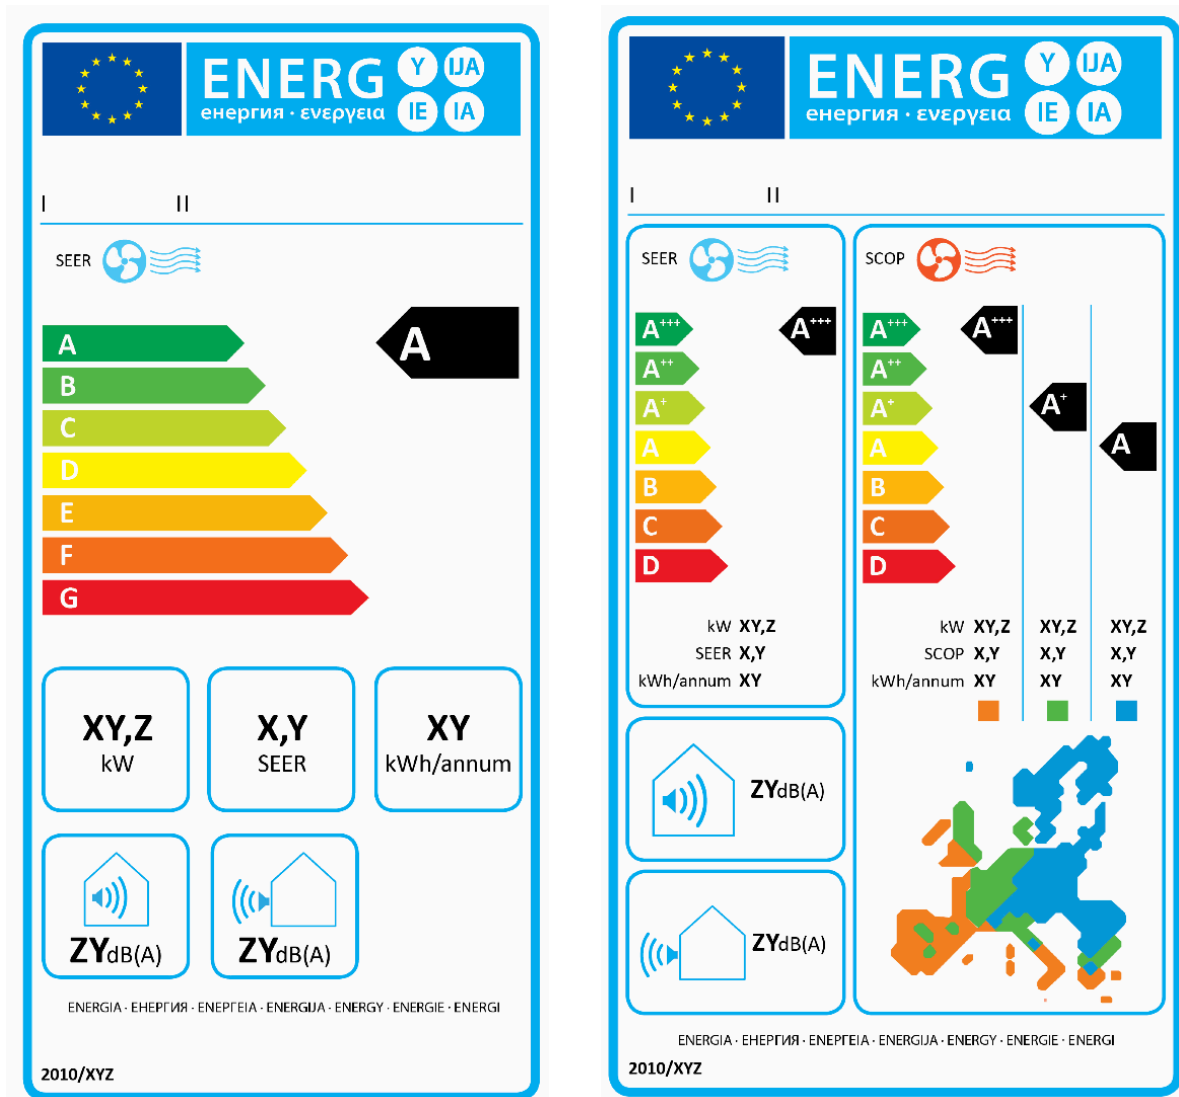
ENERG Y IJA IE IA
енергия · ενεργεια

I II

SEER

A
B
C
D
E
F
G

A

XY,Z
kW

X,Y
SEER

XY
kWh/annum

ZYdB(A)

ZYdB(A)

ENERGIA · ЕНЕРГИЯ · ΕΝΕΡΓΕΙΑ · ENERGIJA · ENERGY · ENERGIE · ENERGI

2010/XYZ

ENERG Y IJA IE IA
енергия · ενεργεια

I II

SEER

$A^{+++}$
$A^{++}$
$A^{+}$
A
B
C
D

$A^{+++}$

kW XY,Z
SEER X,Y
kWh/annum XY

SCOP

$A^{+++}$
$A^{++}$
$A^{+}$
A
B
C
D

$A^{+++}$

$A^{+}$

A

| kW | XY,Z | XY,Z | XY,Z |
|---|---|---|---|
| SCOP | X,Y | X,Y | X,Y |
| kWh/annum | XY | XY | XY |

ZYdB(A)

ZYdB(A)

ENERGIA · ЕНЕРГИЯ · ΕΝΕΡΓΕΙΑ · ENERGIJA · ENERGY · ENERGIE · ENERGI

2010/XYZ